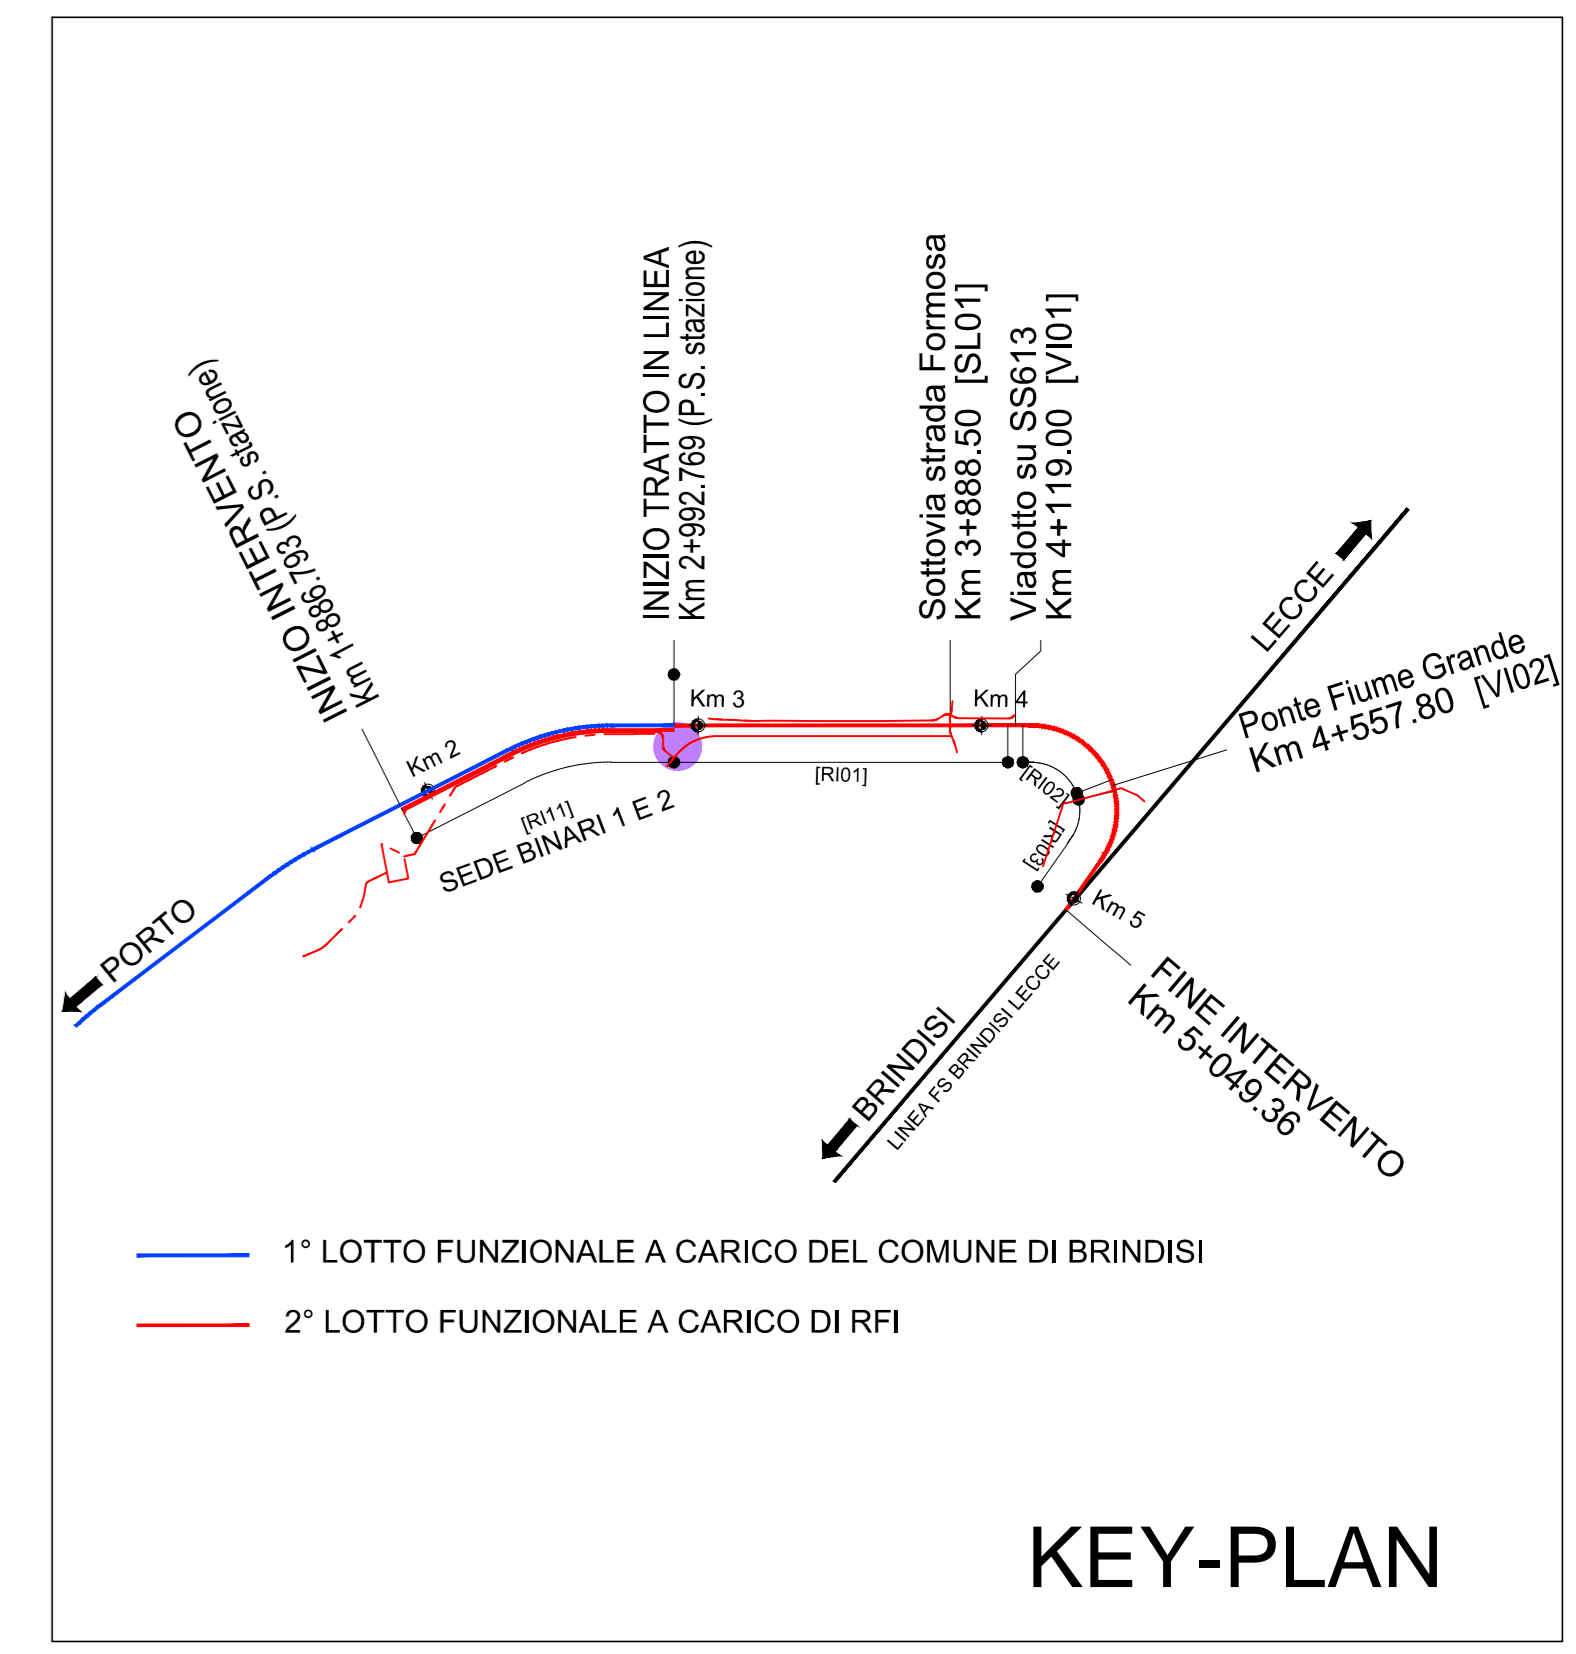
INIZIO INTERVENTO
Km 1+886.793 (P.S. stazione)

INIZIO TRATTO IN LINEA
Km 2+992.769 (P.S. stazione)

Sottovia strada Formosa
Km 3+888.50 [SL01]

Viadotto su SS613
Km 4+119.00 [VI01]

LECCE

Ponte Fiume Grande
Km 4+557.80 [VI02]

Km 2

Km 3

Km 4

[RI01]

[RI02]

[RI03]

[RI11]
SEDE BINARI 1 E 2

PORTO

Km 5

FINE INTERVENTO
Km 5+049.36

BRINDISI

LINEA FS BRINDISI LECCE

1° LOTTO FUNZIONALE A CARICO DEL COMUNE DI BRINDISI

2° LOTTO FUNZIONALE A CARICO DI RFI

KEY-PLAN